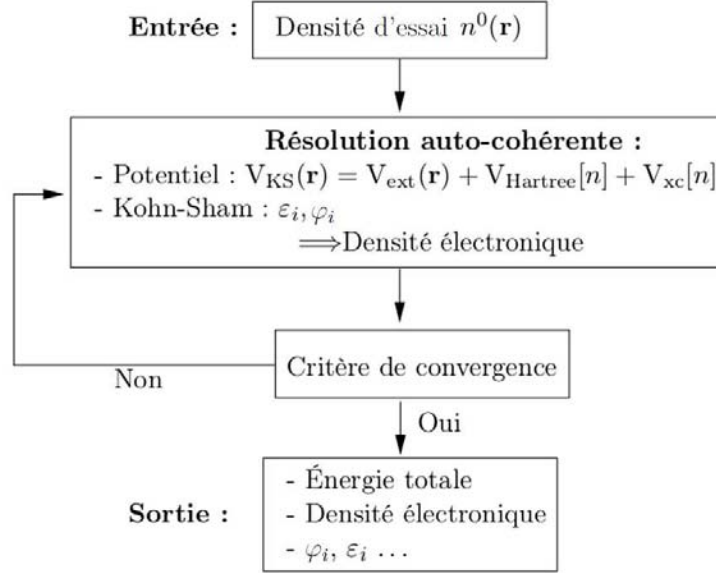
Entrée : Densité d'essai $n^0(\mathbf{r})$

Résolution auto-cohérente :
- Potentiel : $\mathrm{V_{KS}}(\mathbf{r}) = \mathrm{V_{ext}}(\mathbf{r}) + \mathrm{V_{Hartree}}[n] + \mathrm{V_{xc}}[n]$
- Kohn-Sham : $\varepsilon_i, \varphi_i$
$\Longrightarrow$Densité électronique

Critère de convergence

Non

Oui

Sortie :
- Énergie totale
- Densité électronique
- $\varphi_i$, $\varepsilon_i$ ...